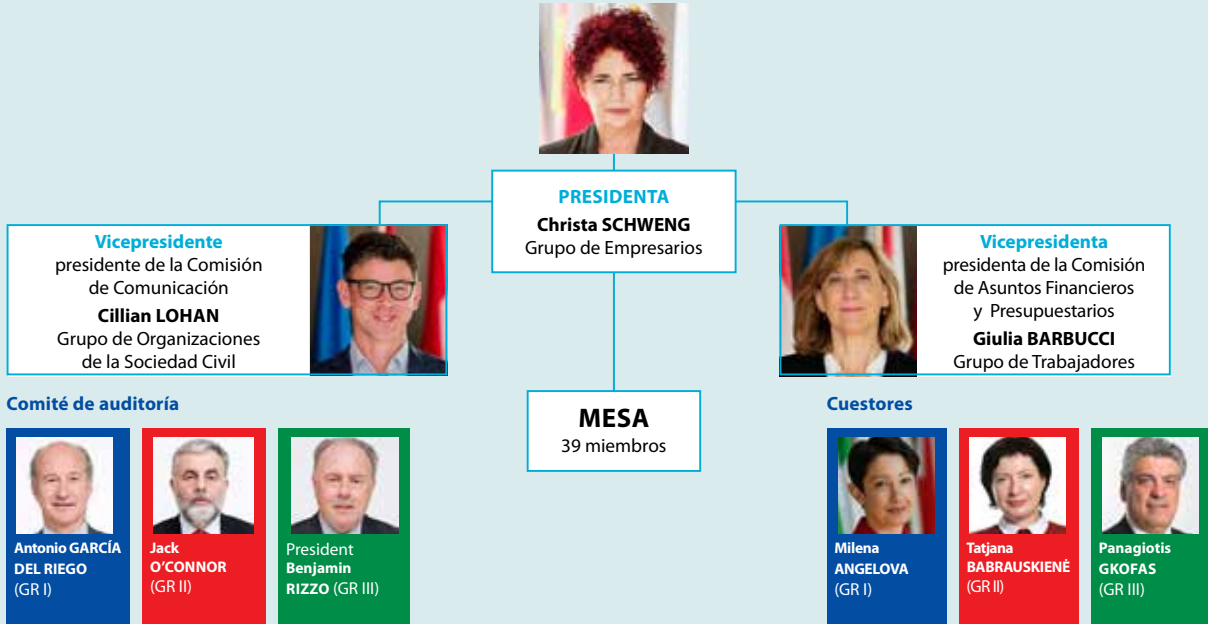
PRESIDENTA
Christa SCHWENG
Grupo de Empresarios

Vicepresidente
presidente de la Comisión de Comunicación
Cillian LOHAN
Grupo de Organizaciones de la Sociedad Civil

Vicepresidenta
presidenta de la Comisión de Asuntos Financieros y Presupuestarios
Giulia BARBUCCI
Grupo de Trabajadores

Comité de auditoría

Antonio GARCÍA DEL RIEGO (GR I)

Jack O'CONNOR (GR II)

President Benjamin RIZZO (GR III)

MESA
39 miembros

Cuestores

Milena ANGELOVA (GR I)

Tatjana BABRAUSKIENĖ (GR II)

Panagiotis GKOFAS (GR III)